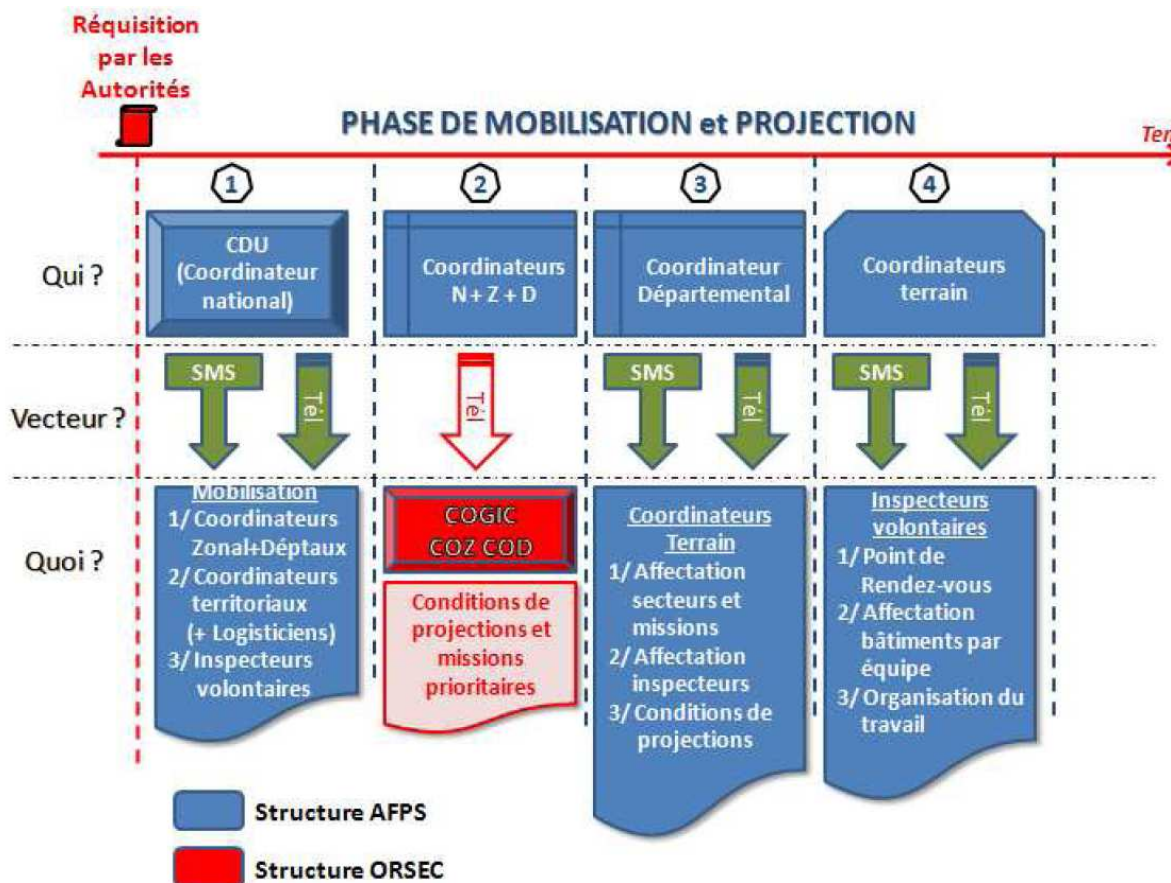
Réquisition par les Autorités

PHASE DE MOBILISATION et PROJECTION

Ter

1

2

3

4

Qui ?

CDU (Coordinateur national)

Coordinateurs N + Z + D

Coordinateur Départemental

Coordinateurs terrain

Vecteur ?

SMS

Tél

Tél

SMS

Tél

SMS

Tél

Quoi ?

Mobilisation
1/ Coordinateurs Zonal+Déptaux
2/ Coordinateurs territoriaux (+ Logisticiens)
3/ Inspecteurs volontaires

COGIC
COZ COD

Conditions de projections et missions prioritaires

Coordinateurs Terrain
1/ Affectation secteurs et missions
2/ Affectation inspecteurs
3/ Conditions de projections

Inspecteurs volontaires
1/ Point de Rendez-vous
2/ Affectation bâtiments par équipe
3/ Organisation du travail

Structure AFPS

Structure ORSEC